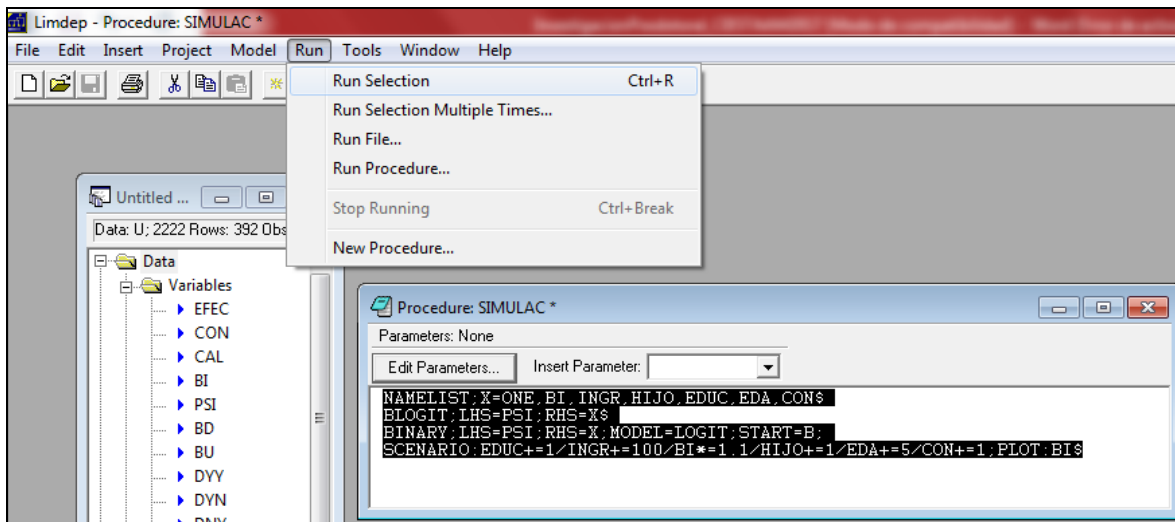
Limdep - Procedure: SIMULAC *

File Edit Insert Project Model Run Tools Window Help

Run Selection Ctrl+R
Run Selection Multiple Times...
Run File...
Run Procedure...
Stop Running Ctrl+Break
New Procedure...

Untitled ...
Data: U; 2222 Rows: 392 Obs

Data
Variables
EFEC
CON
CAL
BI
PSI
BD
BU
DYY
DYN
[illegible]

Procedure: SIMULAC *
Parameters: None
Edit Parameters... Insert Parameter:

NAMELIST;X=ONE,BI,INGR,HIJO,EDUC,EDA,CON$
BLOGIT;LHS=PSI;RHS=X$
BINARY;LHS=PSI;RHS=X;MODEL=LOGIT;START=B;
SCENARIO:EDUC+=1/INGR+=100/BI*=1.1/HIJO+=1/EDA+=5/CON+=1;PLOT:BI$